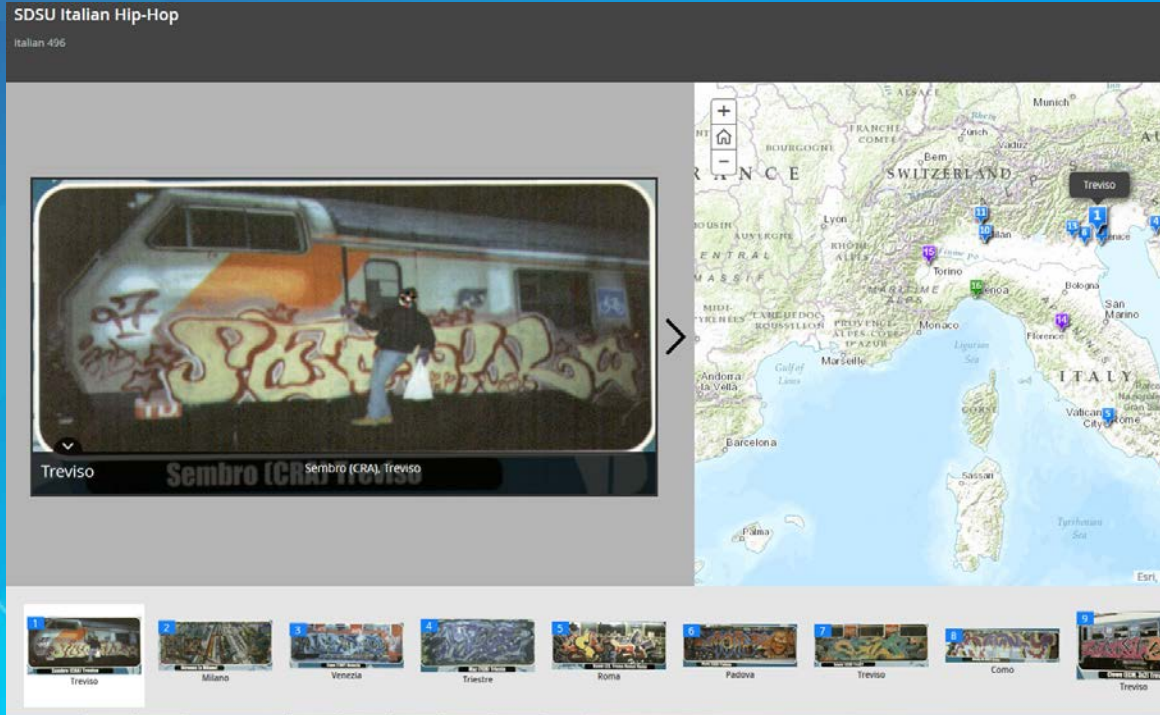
SDSU Italian Hip-Hop
italian 496

Treviso
Sembro (CRA), Treviso
Sembro (CRA) Treviso

+
−

Treviso
ALSACE
Munich
FRANCHE COMTÉ
Zürich
Vaduz
BOURGOGNE
Bern
RANCE
SWITZERLAND
Lyon
AUVERGNE
RHÔNE ALPES
Milan
Venice
Torino
Genoa
Bologna
San Marino
MIDI-PYRÉNÉES
LANGUEDOC ROUSSILLON
PROVENCE ALPES CÔTE D'AZUR
Monaco
Florence
Marseille
Gulf of Lions
Andorra la Vella
Ligurian Sea
ITALY
CORSE
Vatican City
Rome
Barcelona
Sassari
Palma
Tyrrhenian Sea
Esri

1 Treviso
2 Milano
3 Venezia
4 Triestre
5 Roma
6 Padova
7 Treviso
8 Como
9 Treviso